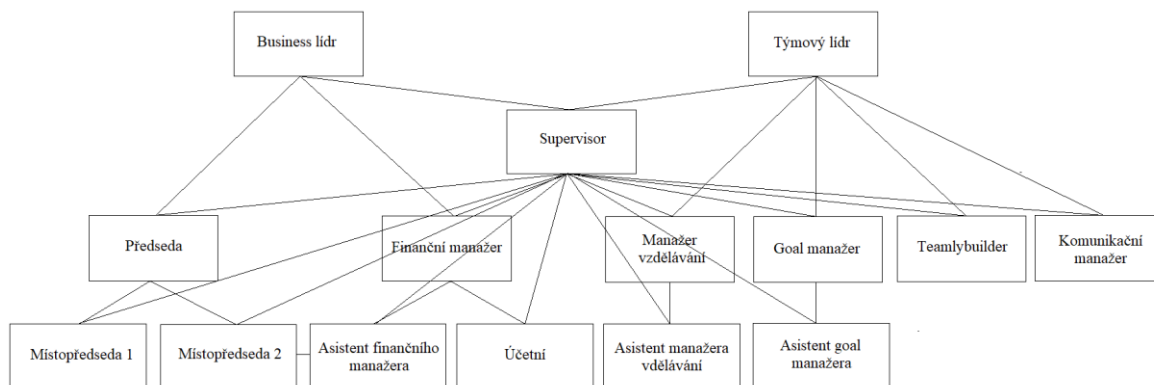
Business lídr

Týmový lídr

Supervisor

Předseda

Finanční manažer

Manažer vzdělávání

Goal manažer

Teamlybuilder

Komunikační manažer

Místopředseda 1

Místopředseda 2

Asistent finančního manažera

Účetní

Asistent manažera vdělávání

Asistent goal manažera